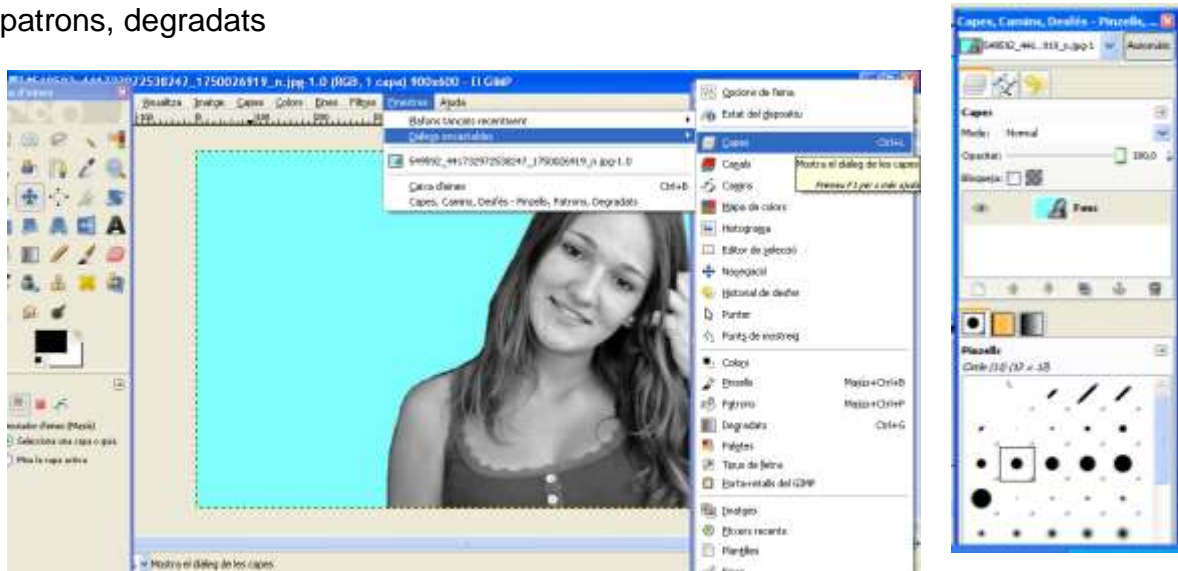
patrons, degradats

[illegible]72538247_1750026919_n.jpg-1.0 (RGB, 1 capa) 900x600 – El GIMP

Visualitza Imatge Capes Colors Eines Filtres Finestres Ajuda

Diàlegs tancats recentment
Diàlegs acoblables
549892_446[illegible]72538247_1750026919_n.jpg-1.0
Caixa d'eines Ctrl+B
Capes, Camins, Desfés - Pinzells, Patrons, Degradats

Opcions de l'eina
Estat del dispositiu
Capes Ctrl+L
Canals
Camins
Mapa de colors
Histograma
Editor de selecció
Navegació
Historial de desfer
Punter
Punts de mostreig
Colors
Pinzells Majús+Ctrl+B
Patrons Majús+Ctrl+P
Degradats Ctrl+G
Paletes
Tipus de lletra
Porta-retalls del GIMP
Imatges
Fitxers recents
Plantilles

Mostra el diàleg de les capes
Premeu F1 per a més ajuda

Mostra el diàleg de les capes

Instantani d'eines (Majús)
Selecciona una capa o guia
Mou la capa activa

Capes, Camins, Desfés - Pinzells, ...
549892_446...919_n.jpg-1
Automàtic
Capes
Mode: Normal
Opacitat: 100,0
Bloqueja:
Fons
Pinzells
Circle (11) (17 × 17)